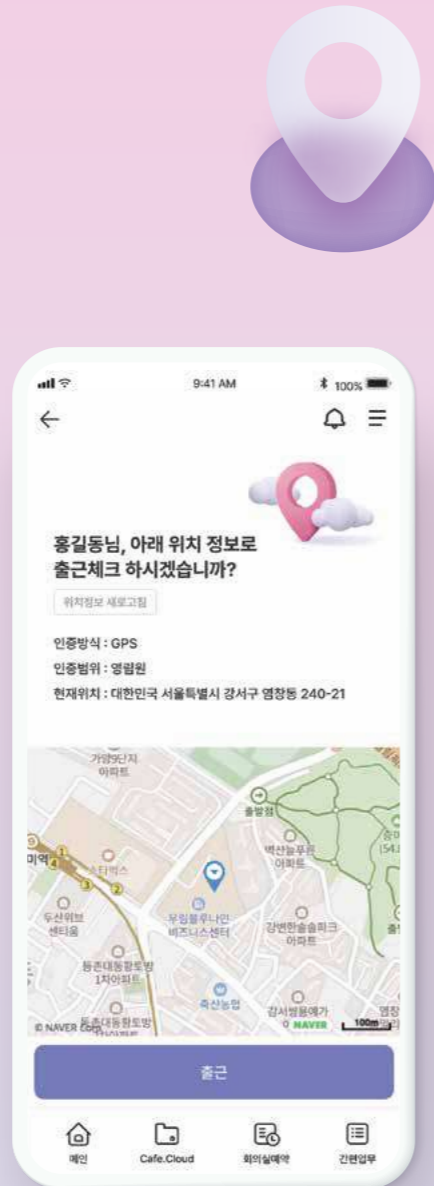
9:41 AM

100%

홍길동님, 아래 위치 정보로 출근체크 하시겠습니까?

위치정보 새로고침

인증방식 : GPS

인증범위 : 영람원

현재위치 : 대한민국 서울특별시 강서구 염창동 240-21

가양5단지 아파트

증미역

스타벅스

두산위브 센티움

등촌대동황토방 1차아파트

등촌대동황토방

우림블루나인 비즈니스센터

백산늘푸른 아파트

강변한솔솔파크 아파트

축산농협

강서벽돌에가

© NAVER Corp.

NAVER

100m

출근

메인

Cafe.Cloud

회의실예약

간편업무